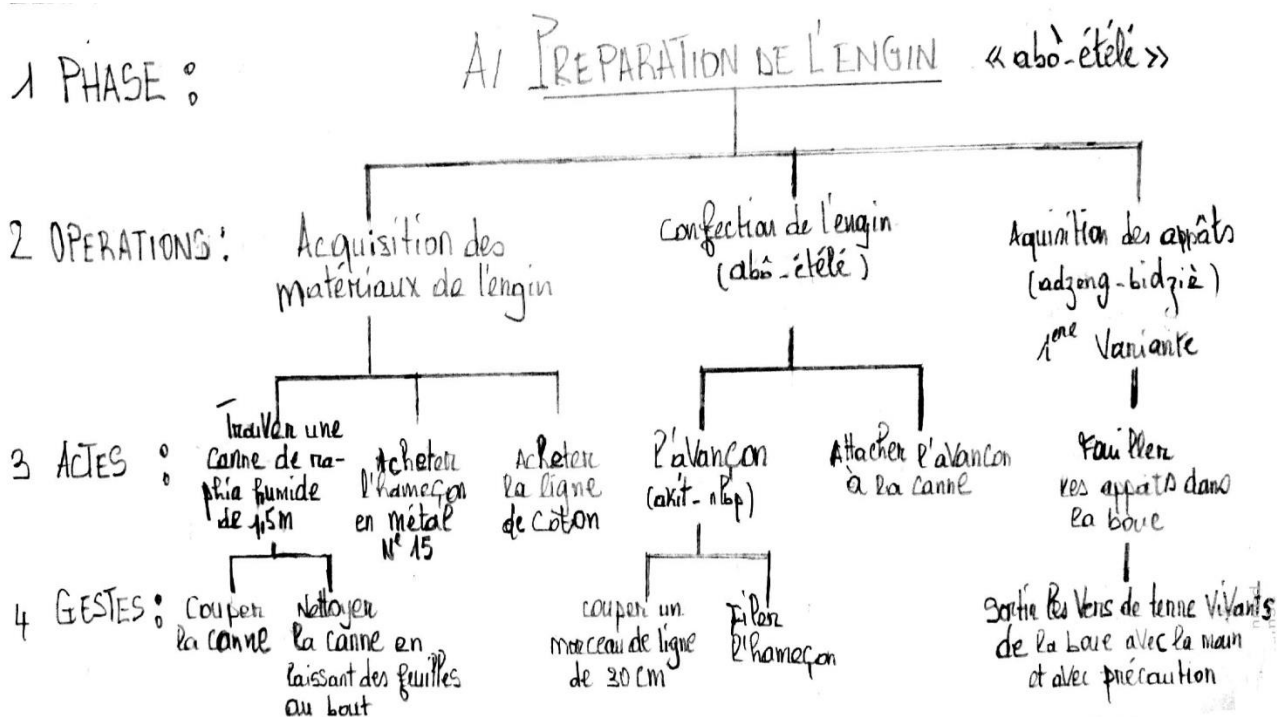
1 PHASE :

A/ PREPARATION DE L'ENGIN «abò-étélé»

2 OPERATIONS :

Acquisition des matériaux de l'engin

Confection de l'engin (abô-ételé)

Aquisition des appâts (adzeng-bidziè)

1ère Variante

3 ACTES :

Trouver une canne de raphia humide de 1,5M

Acheter l'hameçon en métal N° 15

Acheter la ligne de coton

l'avançon (akit-nlop)

Attacher l'avancon à la canne

Fouiller les appâts dans la boue

4 GESTES :

Couper la canne

Nettoyer la canne en laissant des feuilles au bout

couper un morceau de ligne de 30 CM

Filer l'hameçon

Sortir les vers de terre vivants de la boue avec la main et avec précaution